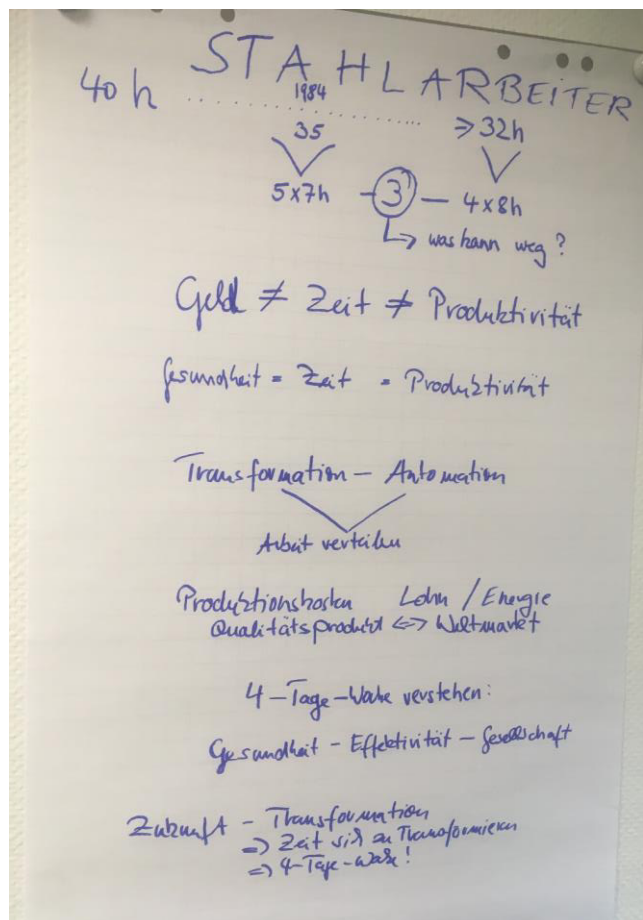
40 h STAHLARBEITER
1984
35 ⇒ 32h
5x7h (3) 4x8h
↳ was kann weg?

Geld ≠ Zeit ≠ Produktivität

Gesundheit = Zeit = Produktivität

Transformation – Automation
Arbeit verteilen

Produktionskosten Lohn / Energie
Qualitätsprodukt <=> Weltmarkt

4-Tage-Woche verstehen:
Gesundheit – Effektivität – Gesellschaft

Zukunft – Transformation
=> Zeit sich an Transformieren
=> 4-Tage-Woche!